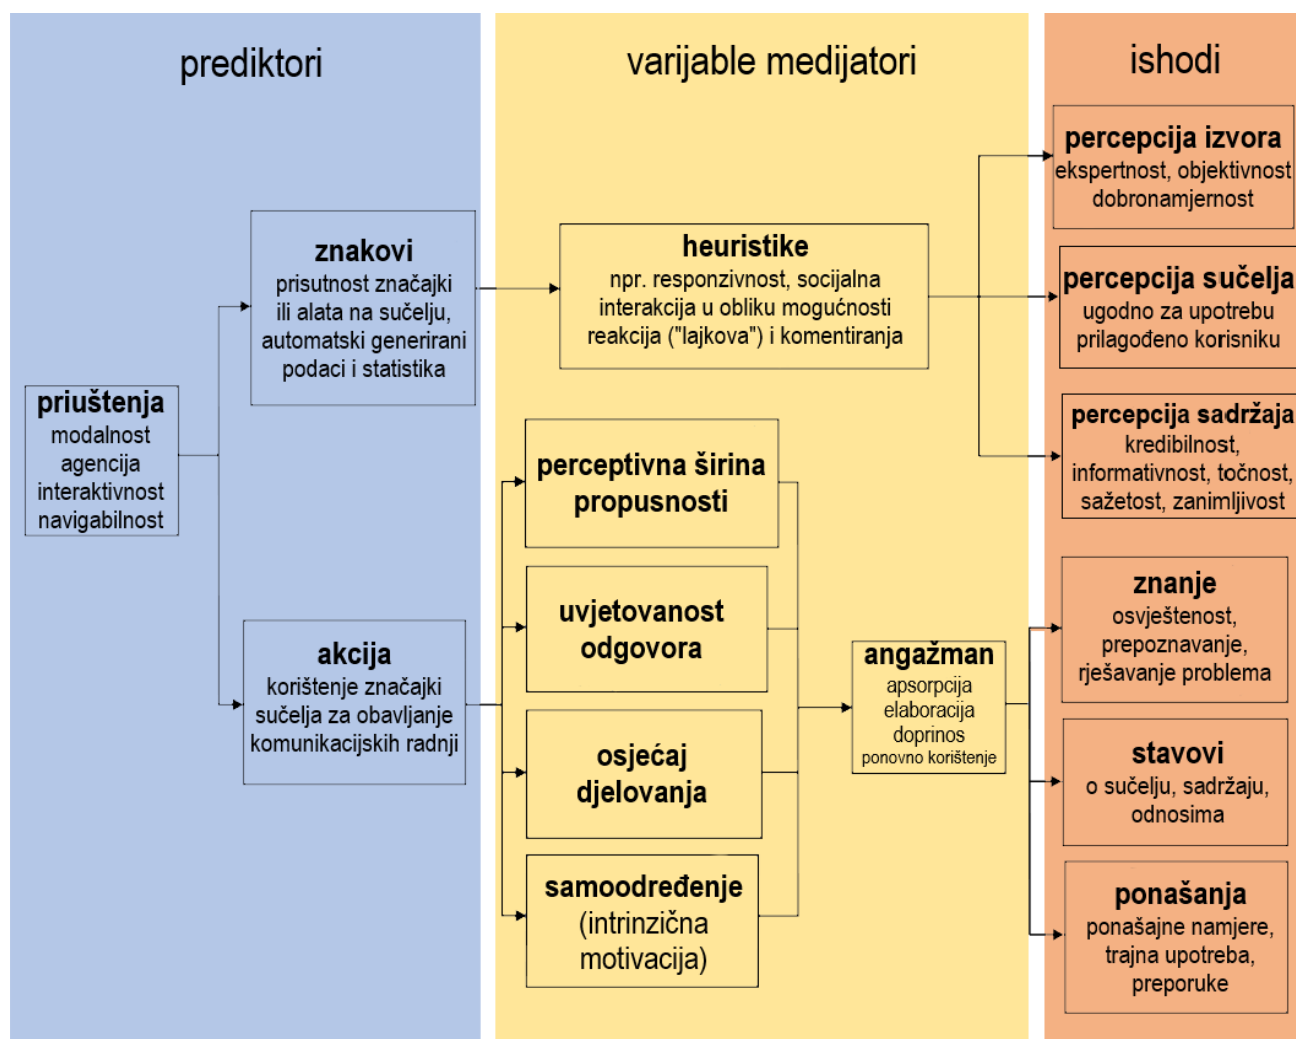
prediktori

priuštenja
modalnost
agencija
interaktivnost
navigabilnost

znakovi
prisutnost značajki ili alata na sučelju, automatski generirani podaci i statistika

akcija
korištenje značajki sučelja za obavljanje komunikacijskih radnji

varijable medijatori

heuristike
npr. responzivnost, socijalna interakcija u obliku mogućnosti reakcija ("lajkova") i komentiranja

perceptivna širina propusnosti

uvjetovanost odgovora

osjećaj djelovanja

samoodređenje (intrinzična motivacija)

angažman
apsorpcija
elaboracija
doprinos
ponovno korištenje

ishodi

percepcija izvora
ekspertnost, objektivnost
dobronamjernost

percepcija sučelja
ugodno za upotrebu
prilagođeno korisniku

percepcija sadržaja
kredibilnost, informativnost, točnost, sažetost, zanimljivost

znanje
osvještenost, prepoznavanje, rješavanje problema

stavovi
o sučelju, sadržaju, odnosima

ponašanja
ponašajne namjere, trajna upotreba, preporuke